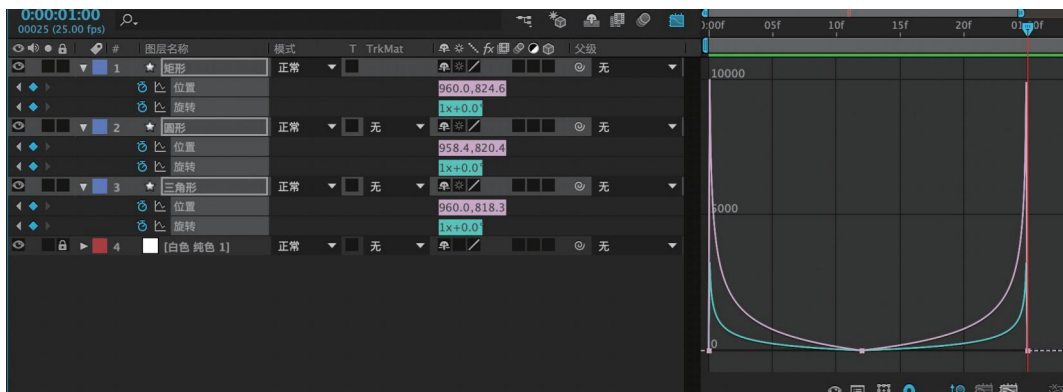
0:00:01:00
00025 (25.00 fps)

图层名称 模式 T TrkMat 父级

1 ★ 矩形 正常 无
位置 960.0,824.6
旋转 1x+0.0°
2 ★ 圆形 正常 无 无
位置 958.4,820.4
旋转 1x+0.0°
3 ★ 三角形 正常 无 无
位置 960.0,818.3
旋转 1x+0.0°
4 [白色 纯色 1] 正常 无 无

0:00f 05f 10f 15f 20f 01:00f

10000
5000
0